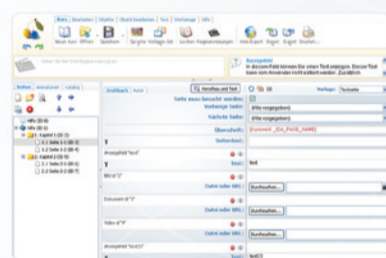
Datei | Bearbeiten | Objekte | Objekt bearbeiten | Text | Vorlage | Hilfe

Neue Hilfe | Öffnen | Speichern | Vorlage Set | Löschen | Export | Import | Einstellungen

Ansagetext
In diesem Feld können Sie einen Text eingeben. Dieser Text kann vom Anwender nicht editiert werden. Zusätzlich

Inhalt | Animationen | Katalog

Hilfe (ID 0)
Hilfe (ID 0)
1. Kapitel 1 (ID 1)
1.1 Seite 1 (ID 2)
1.2 Seite 2 (ID 3)
2. Kapitel 2 (ID 5)
2.1 Seite 1 (ID 6)
2.2 Seite 2 (ID 7)

Textblock | Kurz

Vorschau und Test

Vorlage: Textseite

Seite muss besucht werden:
Vorherige Seite: (Wie vorgegeben)
Nächste Seite: (Wie vorgegeben)
Überschrift: [Content?...ID4_PAGE_NAME]
Seitentext:

Text: Text

Datei oder URL: Durchsuchen...

Datei oder URL: Durchsuchen...

Datei oder URL: Durchsuchen...

Text: Text23